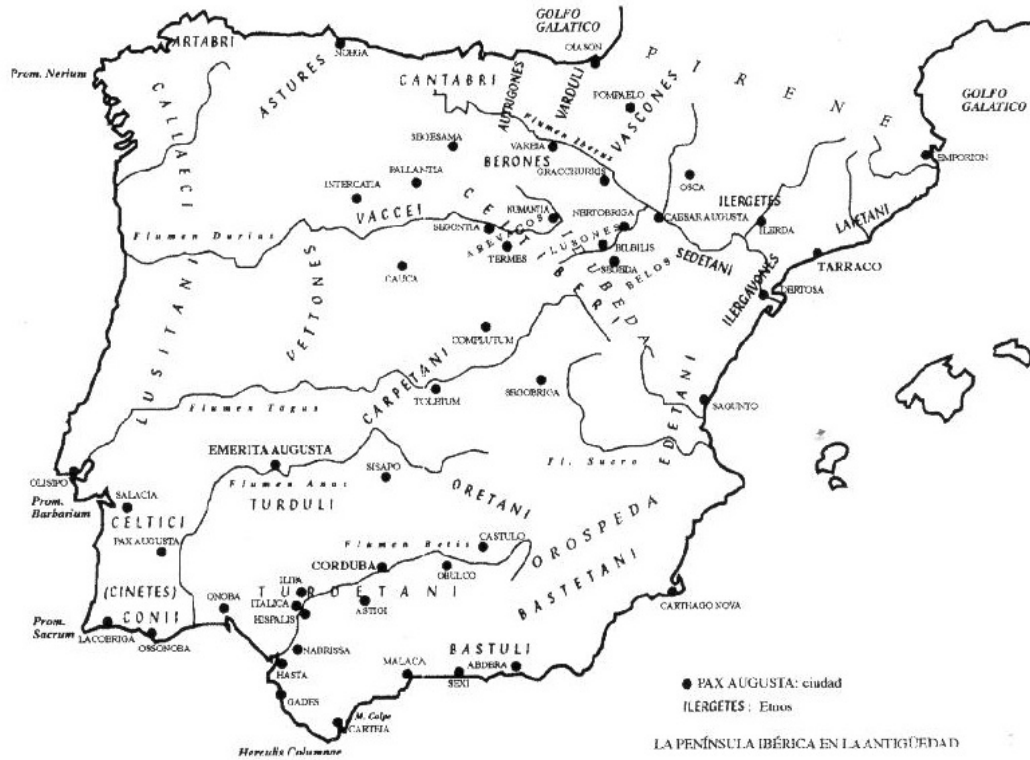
GOLFO GALATICO

ARTABRI
NOEGA
OIASON
Prom. Nerium
ASTURES
CANTABRI
AUTRIGONES
VARDULI
PIRENE
GOLFO GALATICO
CALLAECI
POMPAELO
SEGESAMA
VAREIA
VASCONES
Flumen Iberus
BERONES
PALLANTIA
GRACCHURIS
EMPORION
INTERCATIA
OSCA
ILERGETES
CELTIBERI
NUMANTIA
VACCEI
AREVACOS
NERTOBRIGA
CAESARAUGUSTA
ILERDA
LAIETANI
Flumen Durius
SEGONTIA
LUSONES
TERMES
BILBILIS
SEGEDA
TITOS
BELOS
SEDETANI
TARRACO
VETTONES
CAUCA
ILERGAVONES
DERTOSA
COMPLUTUM
LUSITANI
CARPETANI
SEGOBRIGA
EDETANI
TOLETUM
Flumen Tagus
SAGUNTO
EMERITA AUGUSTA
SISAPO
Fl. Sucro
OLISIPO
Flumen Anas
ORETANI
Prom. Barbarium
SALACIA
TURDULI
CELTICI
PAX AUGUSTA
OROSPEDA
CASTULO
Flumen Betis
CORDUBA
OBULCO
(CINETES)
ILIPA
TURDETANI
BASTETANI
ONOBA
ITALICA
ASTIGI
CONII
HISPALIS
Prom. Sacrum
LACOBRIGA
OSSONOBA
CARTHAGO NOVA
NABRISSA
BASTULI
MALACA
ABDERA
HASTA
SEXI
GADES
M. Calpe
CARTEIA
Herculis Columnae

PAX AUGUSTA: ciudad
ILERGETES: Etnos

LA PENÍNSULA IBÉRICA EN LA ANTIGÜEDAD